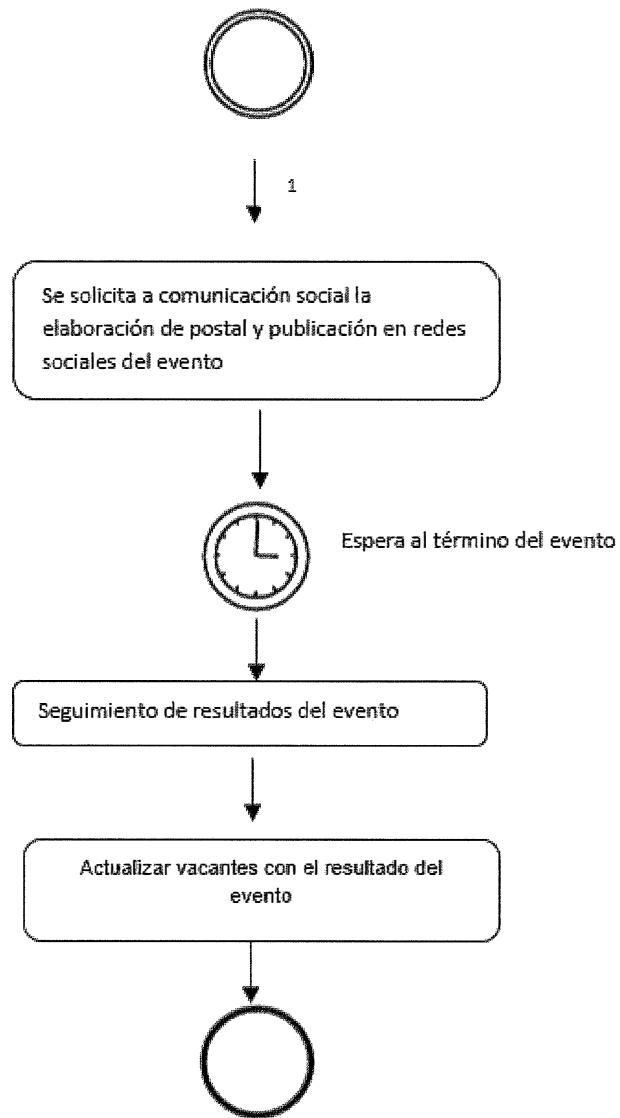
1

Se solicita a comunicación social la elaboración de postal y publicación en redes sociales del evento

Espera al término del evento

Seguimiento de resultados del evento

Actualizar vacantes con el resultado del evento